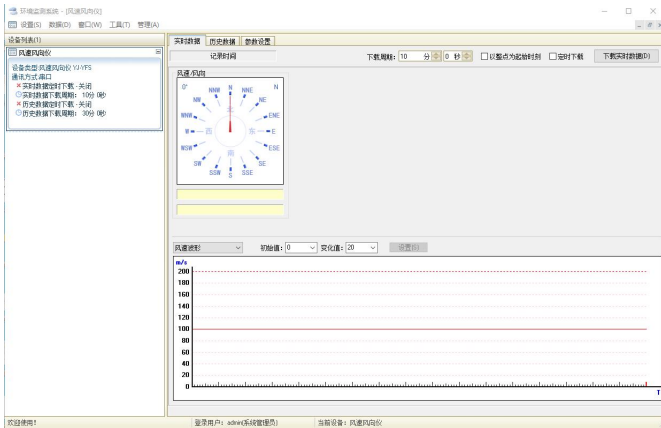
环境监测系统 - [风速风向仪]
设置(S) 数据(D) 窗口(W) 工具(T) 管理(A)

设备列表(1)
风速风向仪
设备类型:风速风向仪 YJ-YFS
通讯方式:串口
实时数据定时下载:关闭
实时数据下载周期:10分 0秒
历史数据定时下载:关闭
历史数据下载周期:30分 0秒

实时数据 历史数据 参数设置
记录时间
下载周期: 10 分 0 秒 以整点为起始时刻 定时下载 下载实时数据(D)

风速/风向
0° N NNW NNE N NW NE WNW ENE W 西 东 E WSW ESE SW SE SSW S SSE 南 北

风速波形 初始值: 0 变化值: 20 设置(I)
m/s
200
180
160
140
120
100
80
60
40
20
0
T

欢迎使用! 登录用户: admin(系统管理员) 当前设备: 风速风向仪